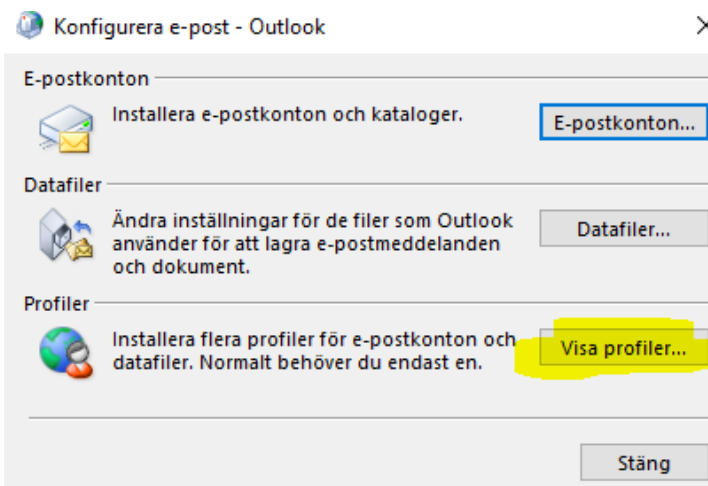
Konfigurera e-post - Outlook

E-postkonton

Installera e-postkonton och kataloger.

E-postkonton...

Datafiler

Ändra inställningar för de filer som Outlook använder för att lagra e-postmeddelanden och dokument.

Datafiler...

Profiler

Installera flera profiler för e-postkonton och datafiler. Normalt behöver du endast en.

Visa profiler...

Stäng